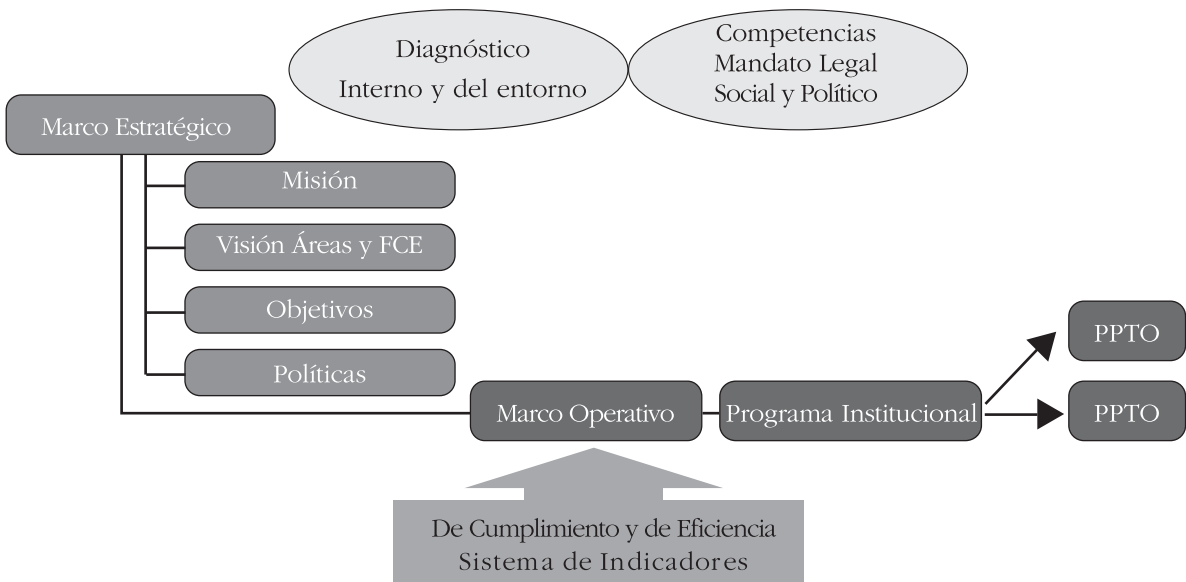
Diagnóstico
Interno y del entorno

Competencias
Mandato Legal
Social y Político

Marco Estratégico

Misión

Visión Áreas y FCE

Objetivos

Políticas

Marco Operativo

Programa Institucional

PPTO

PPTO

De Cumplimiento y de Eficiencia
Sistema de Indicadores